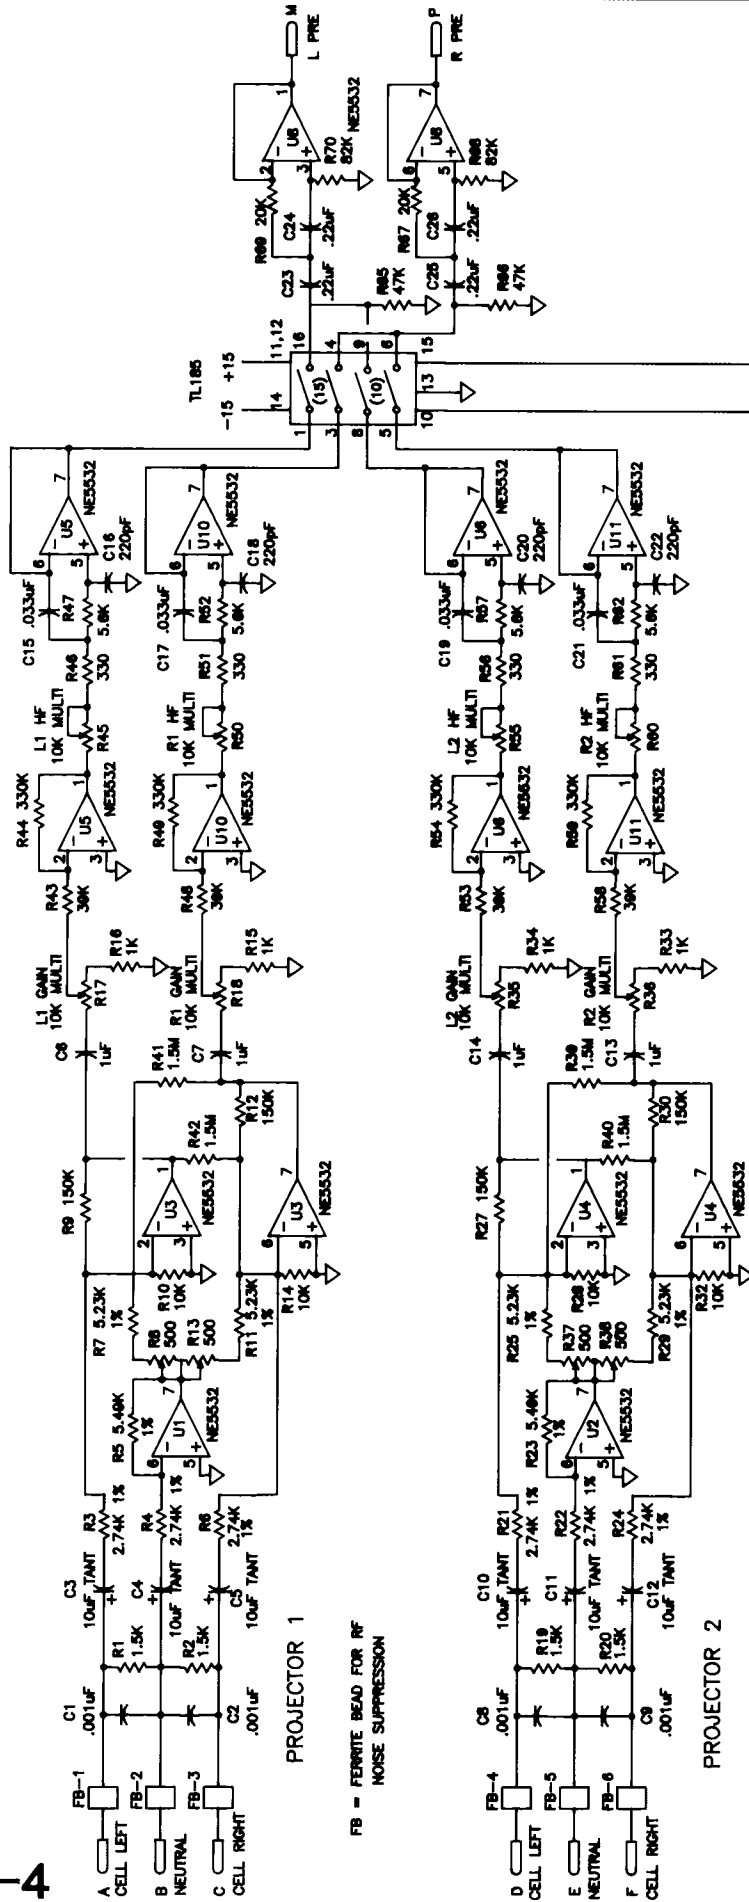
-4

A CELL LEFT
B NEUTRAL
C CELL RIGHT
FB-1
FB-2
FB-3
C1 .001uF
C2 .001uF
R1 1.5K
R2 1.5K
C3 10uF TANT
C4 10uF TANT
C5 10uF TANT
R3 2.74K 1%
R4 2.74K 1%
R6 2.74K 1%
R5 5.49K 1%
U1 NE5532
R7 5.23K 1%
R8 500
R13 500
R11 5.23K 1%
R10 10K
R14 10K
U3 NE5532
U3 NE5532
R9 150K
R42 1.5M
R41 1.5M
R12 150K
C6 1uF
C7 1uF
L1 GAIN 10K MULTI R17
R1 GAIN 10K MULTI R18
R16 1K
R15 1K
R43 39K
R48 39K
R44 330K
R49 330K
U5 NE5532
U10 NE5532
L1 HF 10K MULTI R45
R1 HF 10K MULTI R50
R46 330
R51 330
R47 5.6K
R52 5.6K
C15 .033uF
C17 .033uF
U5 NE5532
U10 NE5532
C16 220pF
C18 220pF
PROJECTOR 1
FB = FERRITE BEAD FOR RF NOISE SUPPRESSION

D CELL LEFT
E NEUTRAL
F CELL RIGHT
FB-4
FB-5
FB-6
C8 .001uF
C9 .001uF
R19 1.5K
R20 1.5K
C10 10uF TANT
C11 10uF TANT
C12 10uF TANT
R21 2.74K 1%
R22 2.74K 1%
R24 2.74K 1%
R23 5.49K 1%
U2 NE5532
R25 5.23K 1%
R37 500
R38 500
R29 5.23K 1%
R28 10K
R32 10K
U4 NE5532
U4 NE5532
R27 150K
R40 1.5M
R39 1.5M
R30 150K
C14 1uF
C13 1uF
L2 GAIN 10K MULTI R35
R2 GAIN 10K MULTI R36
R34 1K
R33 1K
R53 39K
R58 39K
R54 330K
R59 330K
U6 NE5532
U11 NE5532
L2 HF 10K MULTI R55
R2 HF 10K MULTI R60
R56 330
R61 330
R57 5.6K
R62 5.6K
C19 .033uF
C21 .033uF
U6 NE5532
U11 NE5532
C20 220pF
C22 220pF
PROJECTOR 2

TL185
-15 +15
14 11,12
1 3 8 5 10
(15) (10)
16 4 9 6 15 13
C23 .22uF
C24 .22uF
R65 47K
R69 20K
R70 82K
U8 NE5532
M L PRE
C25 .22uF
C26 .22uF
R66 47K
R67 20K
R68 82K
U8 NE5532
P R PRE